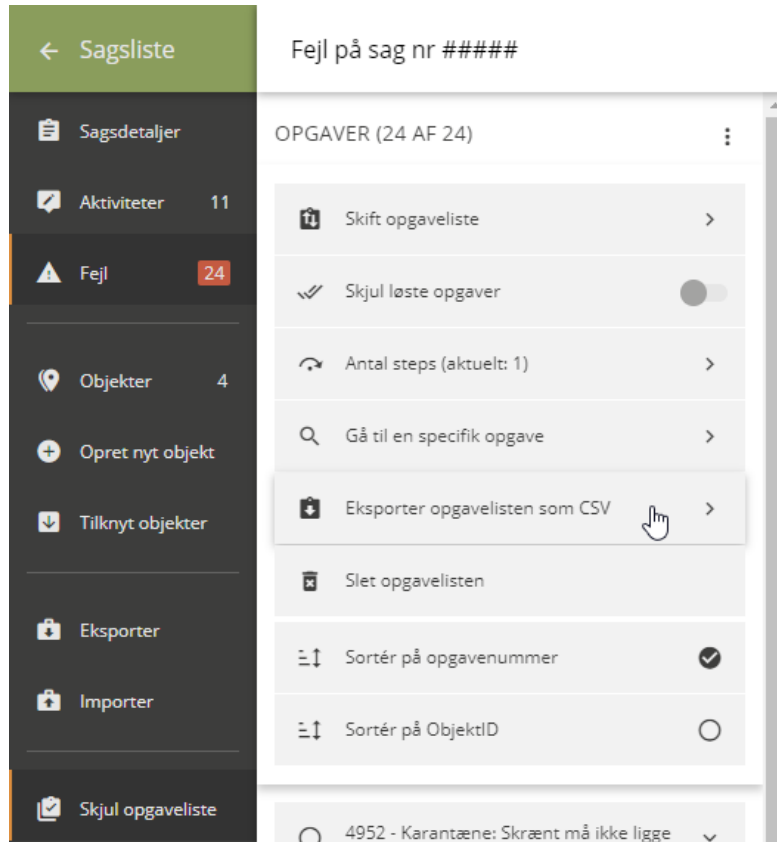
← Sagsliste

Sagsdetaljer

Aktiviteter 11

Fejl 24

Objekter 4

Opret nyt objekt

Tilknyt objekter

Eksporter

Importer

Skjul opgaveliste

Fejl på sag nr #####

OPGAVER (24 AF 24)

Skift opgaveliste

Skjul løste opgaver

Antal steps (aktuelt: 1)

Gå til en specifik opgave

Eksporter opgavelisten som CSV

Slet opgavelisten

Sortér på opgavenummer

Sortér på ObjektID

4952 - Karantæne: Skrænt må ikke ligge